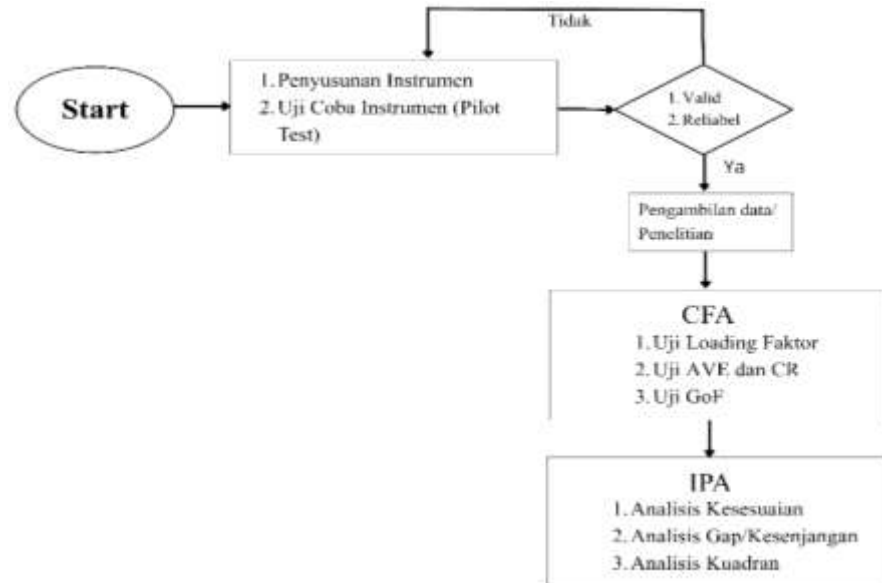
Tidak

Start

1. Penyusunan Instrumen
2. Uji Coba Instrumen (Pilot Test)

1. Valid
2. Reliabel

Ya

Pengambilan data/ Penelitian

CFA
1. Uji Loading Faktor
2. Uji AVE dan CR
3. Uji GoF

IPA
1. Analisis Kesesuaian
2. Analisis Gap/Kesenjangan
3. Analisis Kuadran